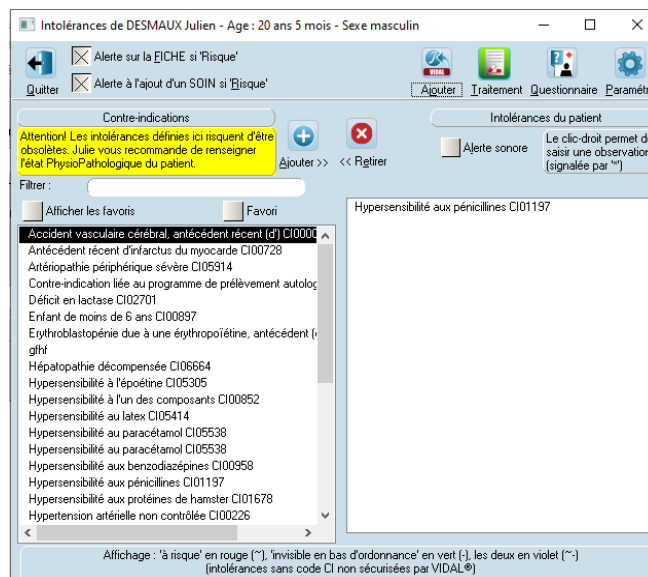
Intolérances de DESMAUX Julien - Age : 20 ans 5 mois - Sexe masculin

Quitter

Alerte sur la FICHE si 'Risque'

Alerte à l'ajout d'un SOIN si 'Risque'

VIDAL

Ajouter

Traitement

Questionnaire

Paramét

Contre-indications

Attention! Les intolérances définies ici risquent d'être obsolètes. Julie vous recommande de renseigner l'état PhysioPathologique du patient.

Ajouter >>

<< Retirer

Intolérances du patient

Alerte sonore

Le clic-droit permet d saisir une observation (signalée par '*')

Filtrer :

Afficher les favoris

Favori

Accident vasculaire cérébral, antécédent récent (d') CI0000
Antécédent récent d'infarctus du myocarde CI00728
Artériopathie périphérique sévère CI05914
Contre-indication liée au programme de prélèvement autolog
Déficit en lactase CI02701
Enfant de moins de 6 ans CI00897
Erythroblastopénie due à une érythropoïétine, antécédent (
gfhf
Hépatopathie décompensée CI06664
Hypersensibilité à l'époetine CI05305
Hypersensibilité à l'un des composants CI00852
Hypersensibilité au latex CI05414
Hypersensibilité au paracétamol CI05538
Hypersensibilité au paracétamol CI05538
Hypersensibilité aux benzodiazépines CI00958
Hypersensibilité aux pénicillines CI01197
Hypersensibilité aux protéines de hamster CI01678
Hypertension artérielle non contrôlée CI00226

Hypersensibilité aux pénicillines CI01197

Affichage : 'à risque' en rouge (~), 'invisible en bas d'ordonnance' en vert (-), les deux en violet (~-)
(intolérances sans code CI non sécurisées par VIDAL®)